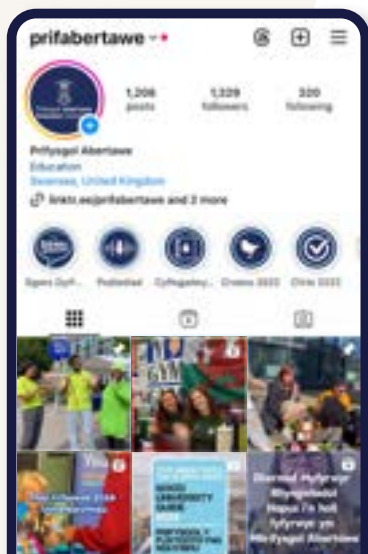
prifabertawe

1,206 posts
1,129 followers
320 following

Prifysgol Abertawe
Education
Swansea, United Kingdom
linktr.ee/prifabertawe and 2 more

Sgwrs Dyff... Podlediad Cyflogadwy... Croeso 2023 Clirio 2023

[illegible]
Diwrnod Agored Abertawe
Dyma i'n holi Myfyrwyr yn Prifysgol Abertawe